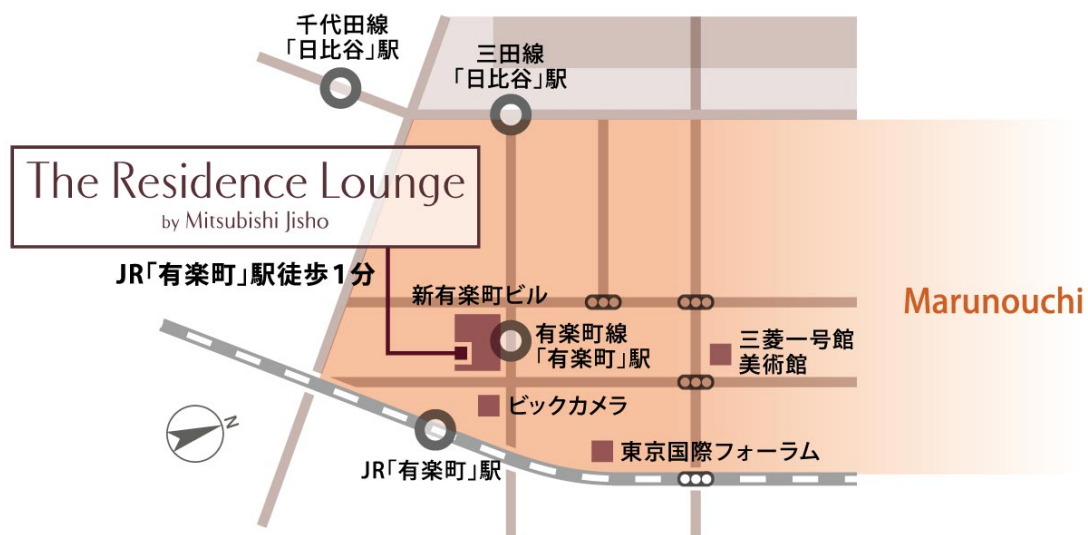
千代田線
「日比谷」駅

三田線
「日比谷」駅

The Residence Lounge
by Mitsubishi Jisho

JR「有楽町」駅徒歩１分

新有楽町ビル

有楽町線
「有楽町」駅

三菱一号館
美術館

Marunouchi

ビックカメラ

東京国際フォーラム

JR「有楽町」駅

N